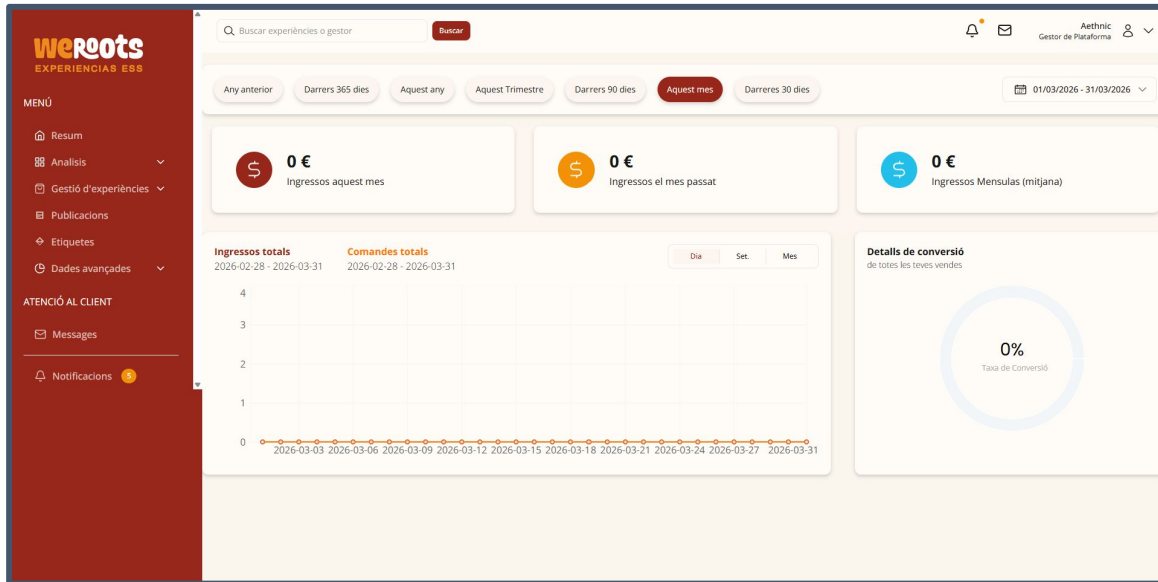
WeRoots
EXPERIENCIAS ESS

MENÚ

Resum
Analisis
Gestió d'experiències
Publicacions
Etiquetes
Dades avançades

ATENCIÓ AL CLIENT

Messages

Notificacions 5

Buscar experiències o gestor
Buscar

Aethnic
Gestor de Plataforma

Any anterior
Darrers 365 dies
Aquest any
Aquest Trimestre
Darrers 90 dies
Aquest mes
Darreres 30 dies
01/03/2026 - 31/03/2026

0 €
Ingressos aquest mes

0 €
Ingressos el mes passat

0 €
Ingressos Mensulas (mitjana)

Ingressos totals
2026-02-28 - 2026-03-31

Comandes totals
2026-02-28 - 2026-03-31

Dia
Set.
Mes

4
3
2
1
0
2026-03-03 2026-03-06 2026-03-09 2026-03-12 2026-03-15 2026-03-18 2026-03-21 2026-03-24 2026-03-27 2026-03-31

Detalls de conversió
de totes les teves vendes

0%
Taxa de Conversió